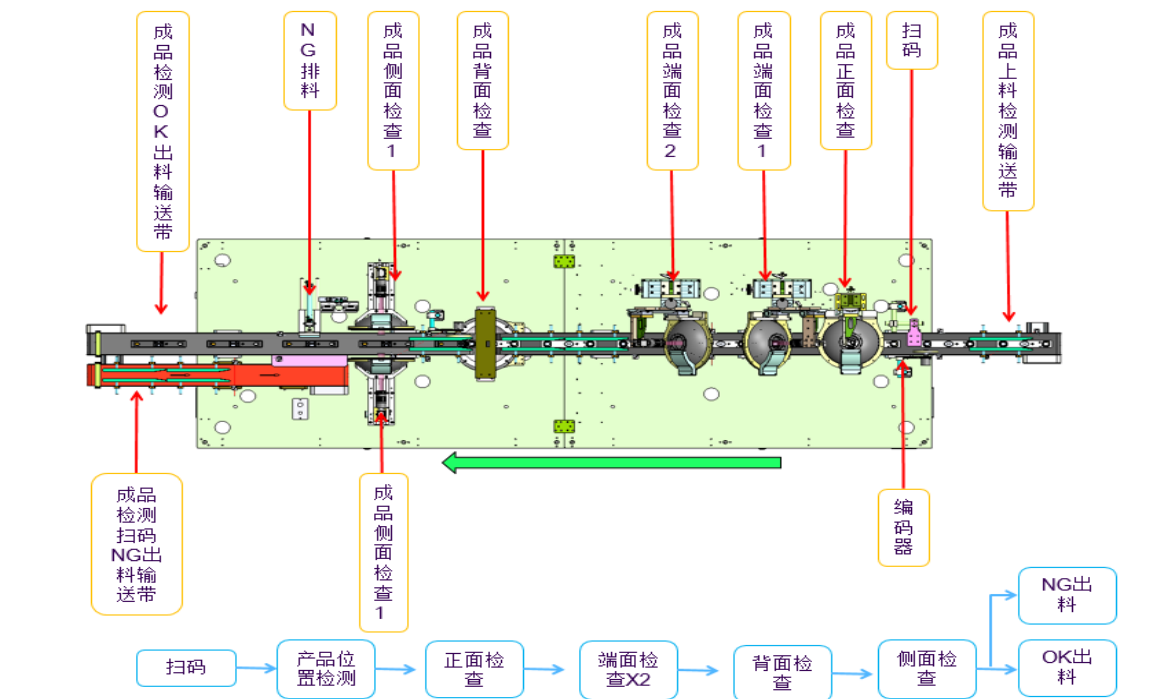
成品检测OK出料输送带

NG排料

成品侧面检查1

成品背面检查

成品端面检查2

成品端面检查1

成品正面检查

扫码

成品上料检测输送带

成品检测扫码NG出料输送带

成品侧面检查1

编码器

扫码

产品位置检测

正面检查

端面检查X2

背面检查

侧面检查

NG出料

OK出料